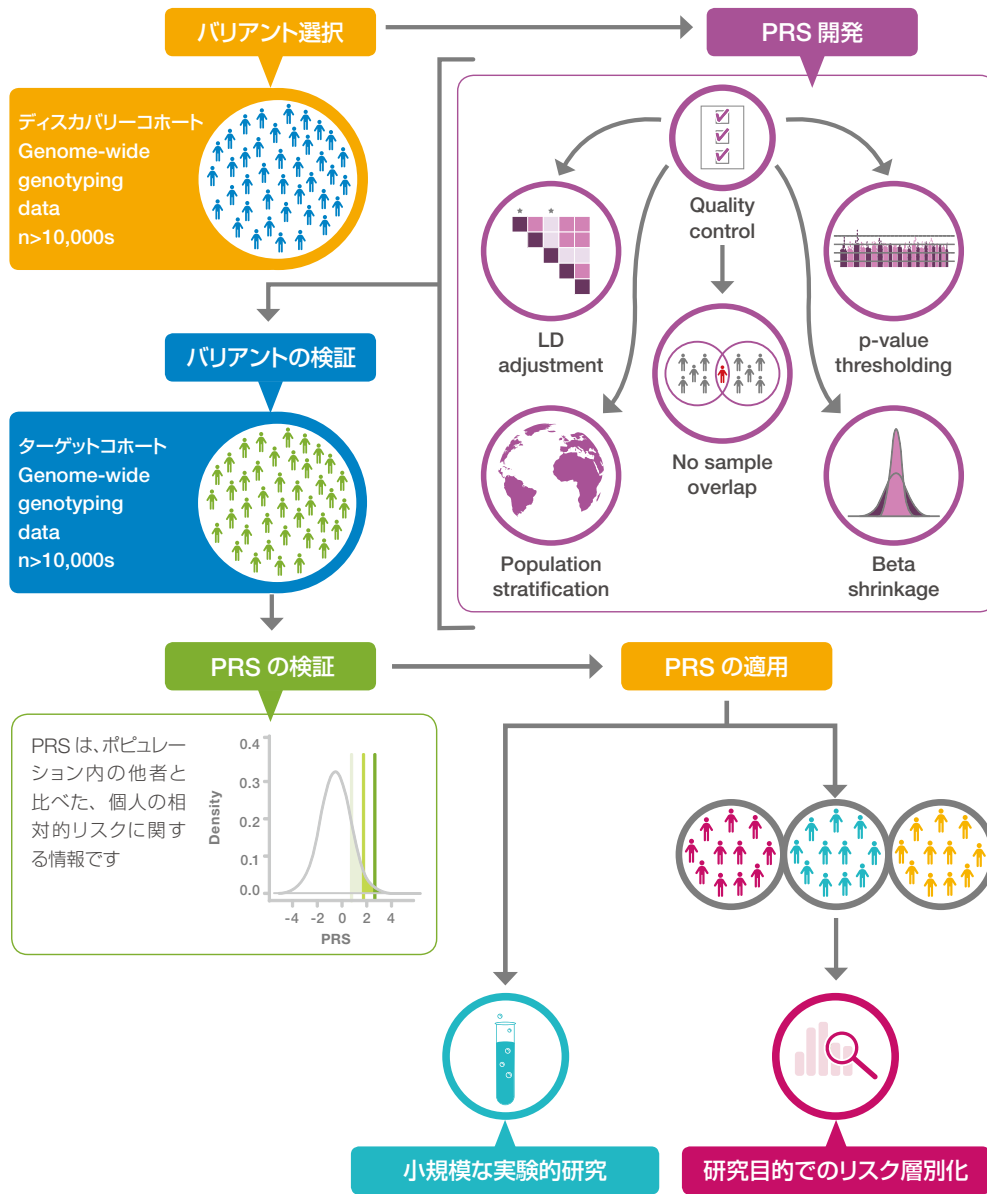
バリアント選択

PRS 開発

ディスカバリーコホート
Genome-wide genotyping data
n>10,000s

Quality control

LD adjustment

p-value thresholding

No sample overlap

Population stratification

Beta shrinkage

バリアントの検証

ターゲットコホート
Genome-wide genotyping data
n>10,000s

PRS の検証

PRS の適用

PRS は、ポピュレーション内の他者と比べた、個人の相対的リスクに関する情報です

| 0.4 |
| 0.3 |
| 0.2 |
| 0.1 |
| 0.0 |

Density

-4 -2 0 2 4
PRS

小規模な実験的研究

研究目的でのリスク層別化